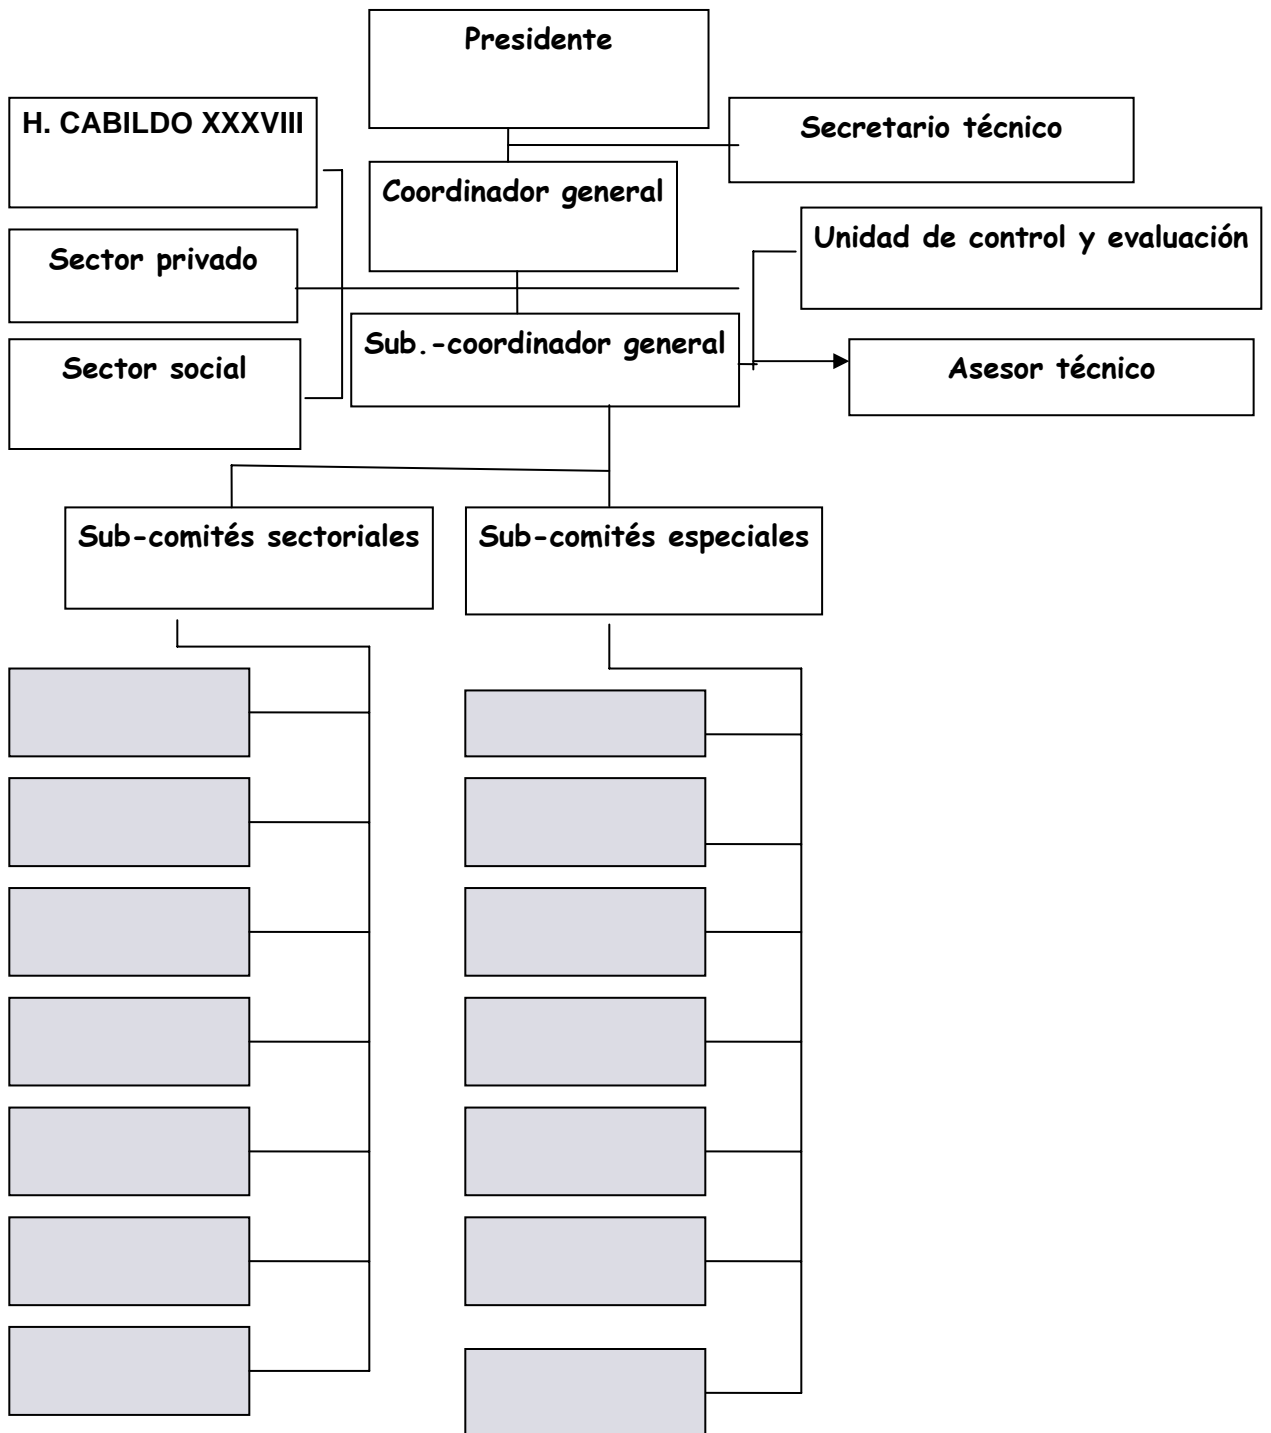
Presidente

H. CABILDO XXXVIII

Secretario técnico

Coordinador general

Unidad de control y evaluación

Sector privado

Sub.-coordinador general

Asesor técnico

Sector social

Sub-comités sectoriales

Sub-comités especiales